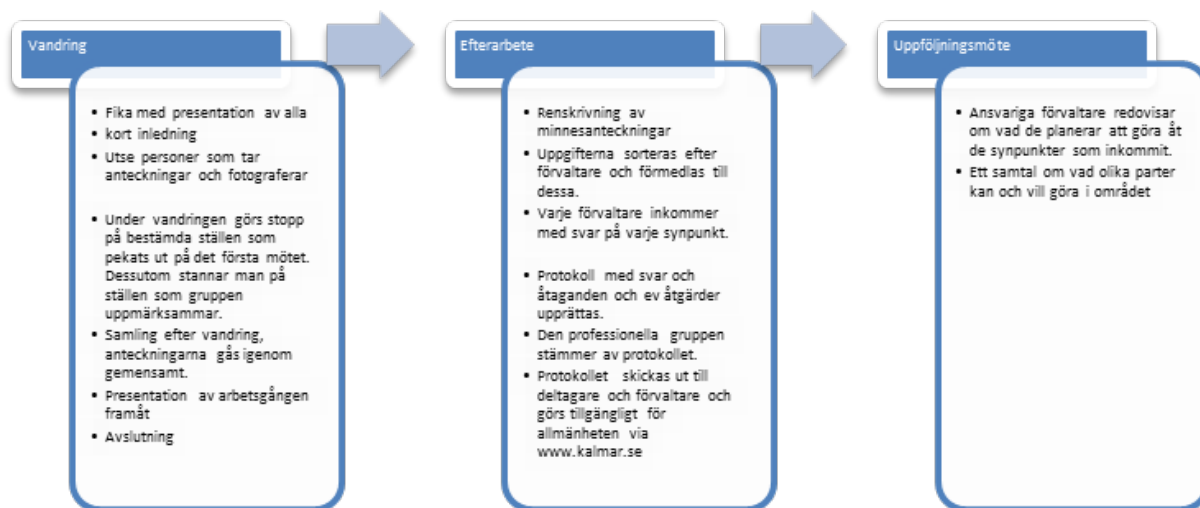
Vandring

- Fika med presentation av alla
- kort inledning
- Utse personer som tar anteckningar och fotograferar

- Under vandringen görs stopp på bestämda ställen som pekats ut på det första mötet. Dessutom stannar man på ställen som gruppen uppmärksammar.
- Samling efter vandring, anteckningarna gås igenom gemensamt.
- Presentation av arbetsgången framåt
- Avslutning

Efterarbete

- Renskrivning av minnesanteckningar
- Uppgifterna sorteras efter förvaltare och förmedlas till dessa.
- Varje förvaltare inkommer med svar på varje synpunkt.

- Protokoll med svar och åtaganden och ev åtgärder upprättas.
- Den professionella gruppen stämmer av protokollet.
- Protokollet skickas ut till deltagare och förvaltare och görs tillgängligt för allmänheten via www.kalmar.se

Uppföljningsmöte

- Ansvariga förvaltare redovisar om vad de planerar att göra åt de synpunkter som inkommit.
- Ett samtal om vad olika parter kan och vill göra i området